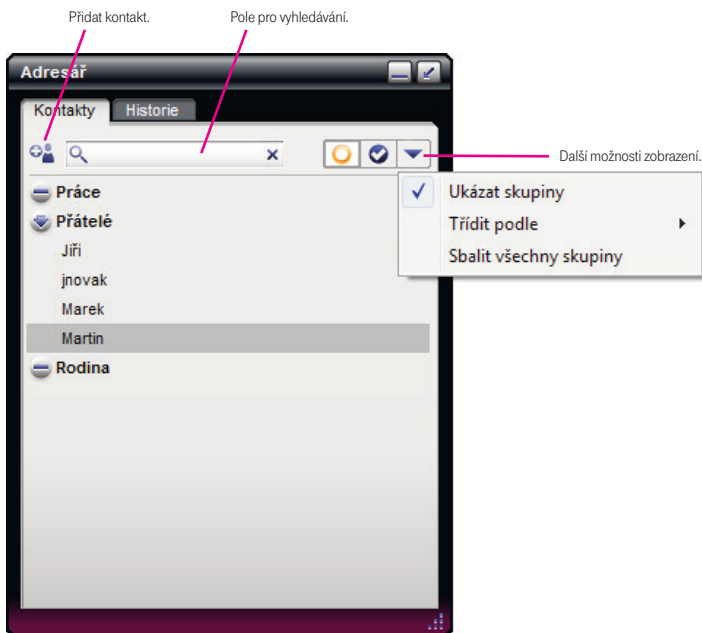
Přidat kontakt.

Pole pro vyhledávání.

Adresář

Kontakty

Historie

Další možnosti zobrazení.

Práce

Přátelé

Jiří

jnovak

Marek

Martin

Rodina

✓ Ukázat skupiny

Třídit podle

Sbalit všechny skupiny